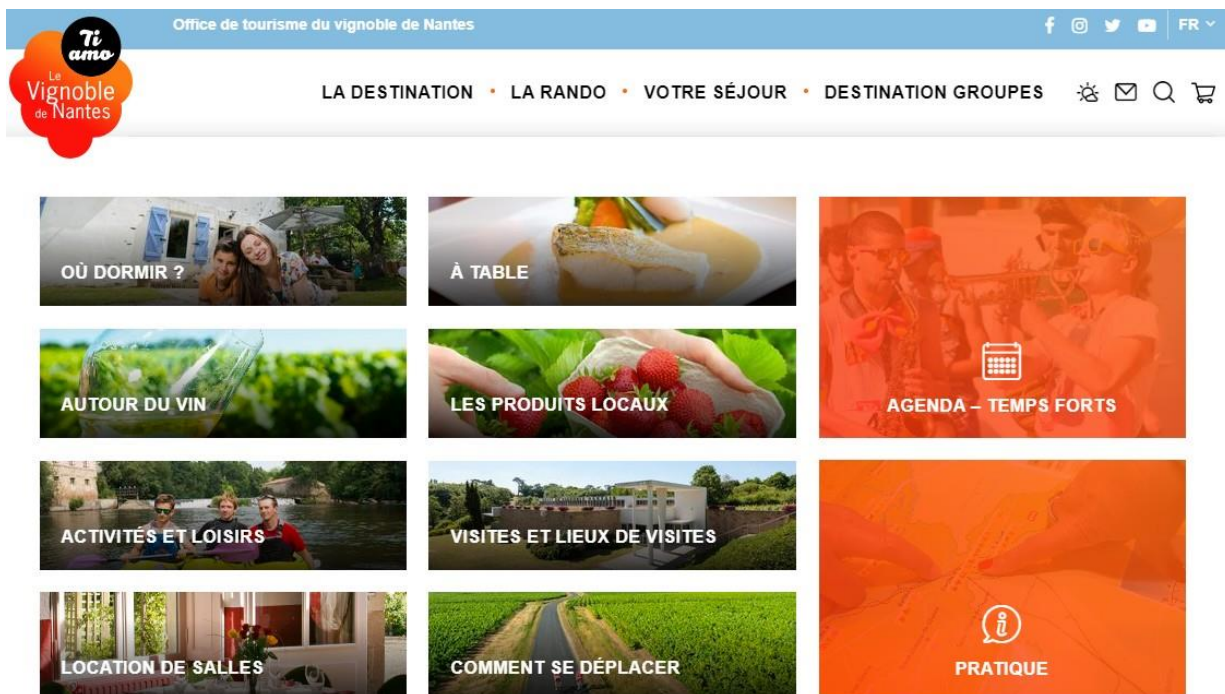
Ti amo
Le Vignoble de Nantes

Office de tourisme du vignoble de Nantes

FR

LA DESTINATION • LA RANDO • VOTRE SÉJOUR • DESTINATION GROUPES

OÙ DORMIR ?

À TABLE

AGENDA – TEMPS FORTS

AUTOUR DU VIN

LES PRODUITS LOCAUX

ACTIVITÉS ET LOISIRS

VISITES ET LIEUX DE VISITES

LOCATION DE SALLES

COMMENT SE DÉPLACER

PRATIQUE